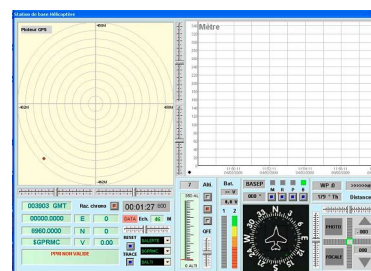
Station de base Héliophère

Plotteur GPS

Mètre

003903 GMT
Raz. chrono
00:01:27
00000.0000
E
0
DATA
Ech.
40
M
6960.0000
N
0
RESET
$GPRMC
V
0.00
TRACE
PPM NON VALIDE

Alt.
Bat.
BASEP
WP 0
>>>>>>
Distance
PHOTO
FOCALE
OFF